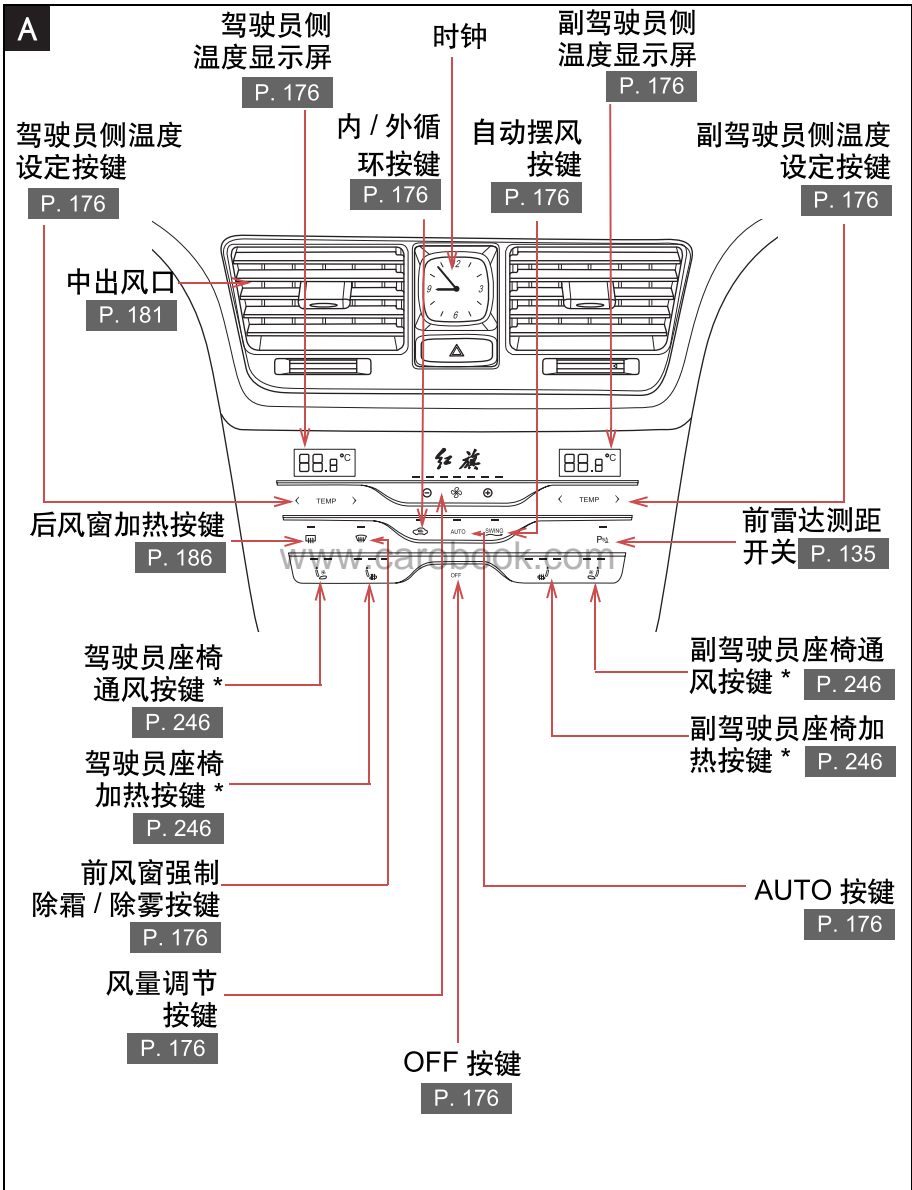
A

驾驶员侧温度显示屏
P. 176

时钟

副驾驶员侧温度显示屏
P. 176

驾驶员侧温度设定按键
P. 176

内 / 外循环按键
P. 176

自动摆风按键
P. 176

副驾驶员侧温度设定按键
P. 176

中出风口
P. 181

12
9
3
6

88.8℃

红旗

88.8℃

TEMP

TEMP

AUTO

SWING

OFF

www.carobook.com

后风窗加热按键
P. 186

前雷达测距开关
P. 135

驾驶员座椅通风按键 *
P. 246

副驾驶员座椅通风按键 *
P. 246

副驾驶员座椅加热按键 *
P. 246

驾驶员座椅加热按键 *
P. 246

前风窗强制除霜 / 除雾按键
P. 176

AUTO 按键
P. 176

风量调节按键
P. 176

OFF 按键
P. 176